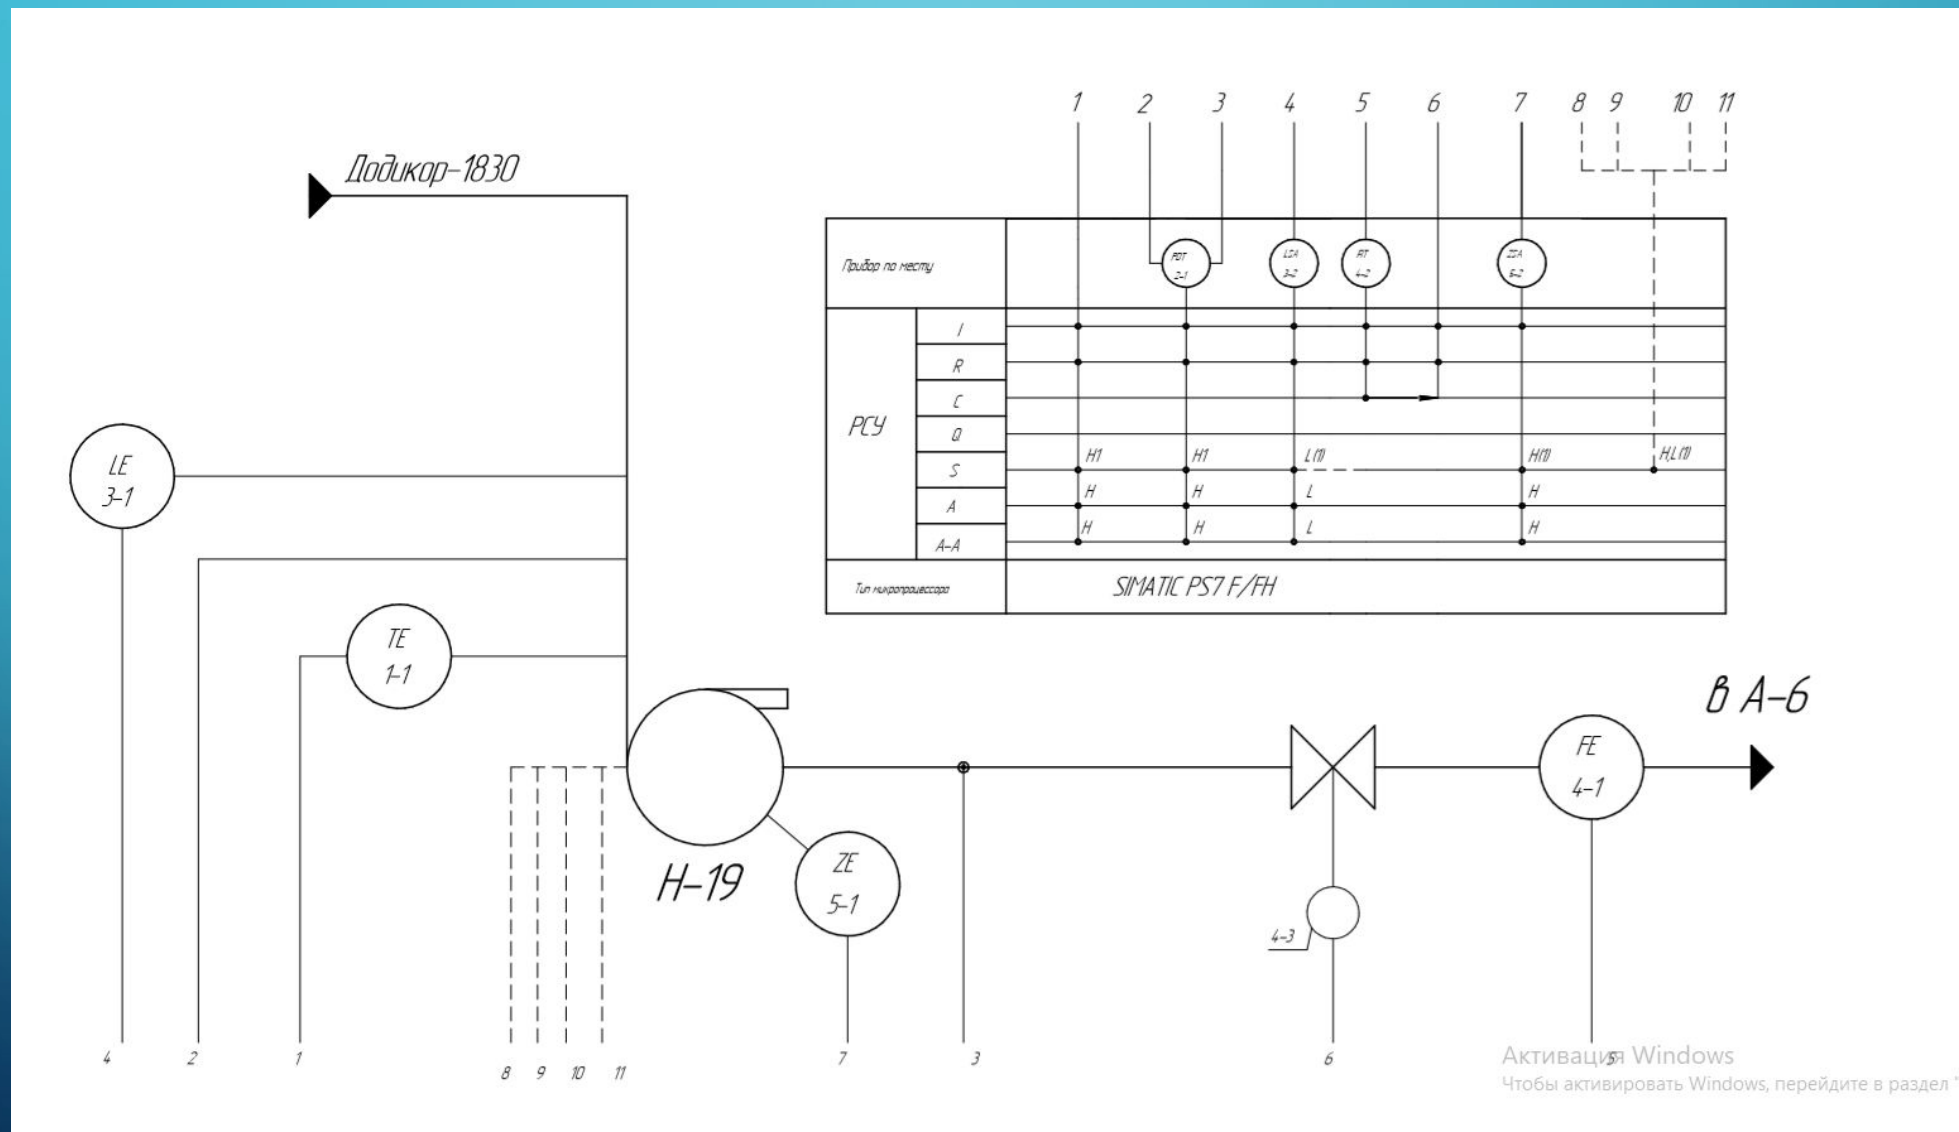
1 2 3 4 5 6 7 8 9 10 11

Додикор-1830

Прибор по месту

PDT 2-1

LSA 3-2

FIT 4-2

ZSA 5-2

РСУ

I
R
C
Q
S
A
A-A

H1
H1
L(1)
H(1)
H,L(1)
H
H
L
H
H
H
L
H

Тип микропроцессора

SIMATIC PS7 F/FH

LE 3-1

TE 1-1

H-19

ZE 5-1

4-3

FE 4-1

В А-6

4 2 1 8 9 10 11 7 3 6 5

Активация Windows
Чтобы активировать Windows, перейдите в раздел "